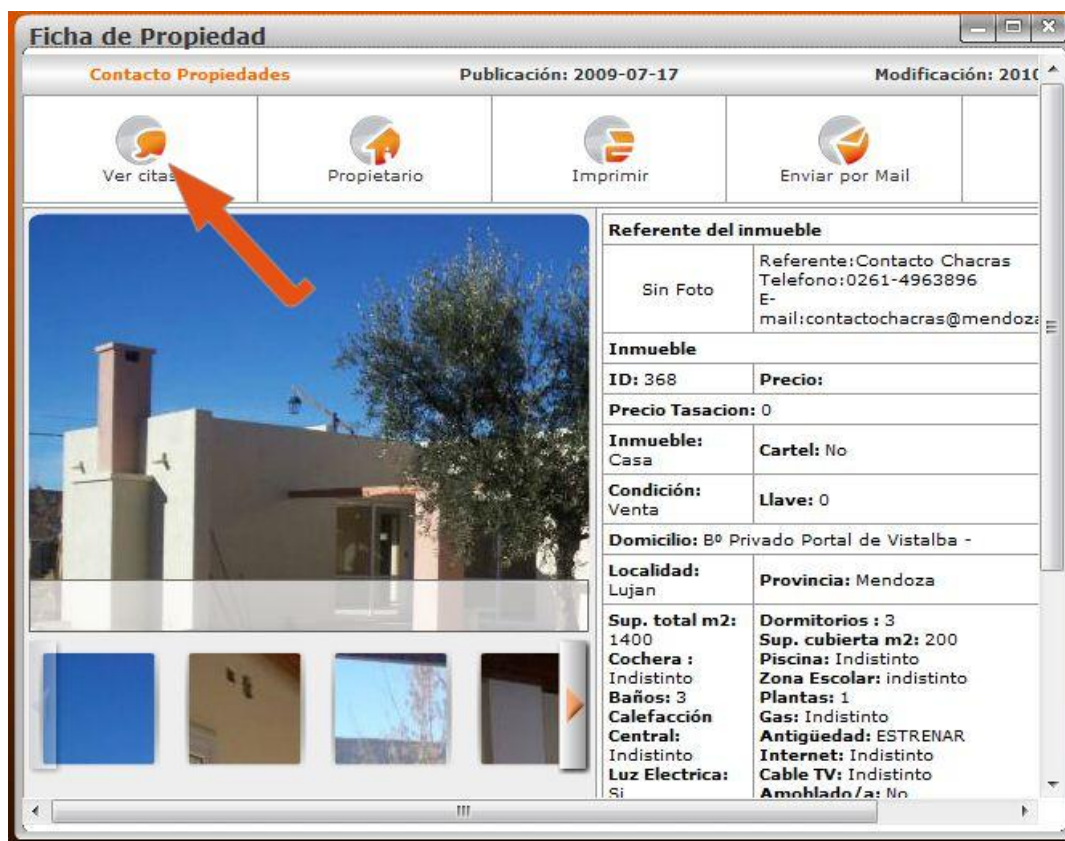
Ficha de Propiedad

Contacto Propiedades | Publicación: 2009-07-17 | Modificación: 201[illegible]

Ver citas | Propietario | Imprimir | Enviar por Mail

| Referente del inmueble | |
|---|---|
| Sin Foto | Referente:Contacto Chacras Telefono:0261-4963896 E-mail:contactochacras@mendoz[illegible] |
| Inmueble | |
| ID: 368 | Precio: |
| Precio Tasacion: 0 | |
| Inmueble: Casa | Cartel: No |
| Condición: Venta | Llave: 0 |
| Domicilio: Bº Privado Portal de Vistalba - | |
| Localidad: Lujan | Provincia: Mendoza |
| Sup. total m2: 1400 Cochera : Indistinto Baños: 3 Calefacción Central: Indistinto Luz Electrica: Si | Dormitorios : 3 Sup. cubierta m2: 200 Piscina: Indistinto Zona Escolar: indistinto Plantas: 1 Gas: Indistinto Antigüedad: ESTRENAR Internet: Indistinto Cable TV: Indistinto Amoblado/a: No |